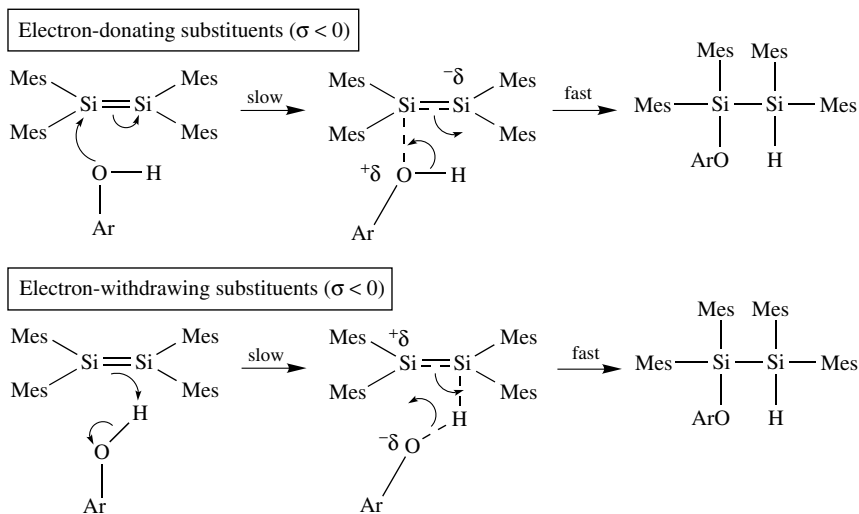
Electron-donating substituents ($\sigma < 0$)

Mes Mes Si Si Mes Mes O H Ar slow Mes $^{-}\delta$ Mes Si Si Mes Mes $^{+}\delta$ O H Ar fast Mes Mes Mes Si Si Mes ArO H

Electron-withdrawing substituents ($\sigma < 0$)

Mes Mes Si Si Mes Mes H O Ar slow Mes $^{+}\delta$ Mes Si Si Mes Mes H $^{-}\delta$ O Ar fast Mes Mes Mes Si Si Mes ArO H